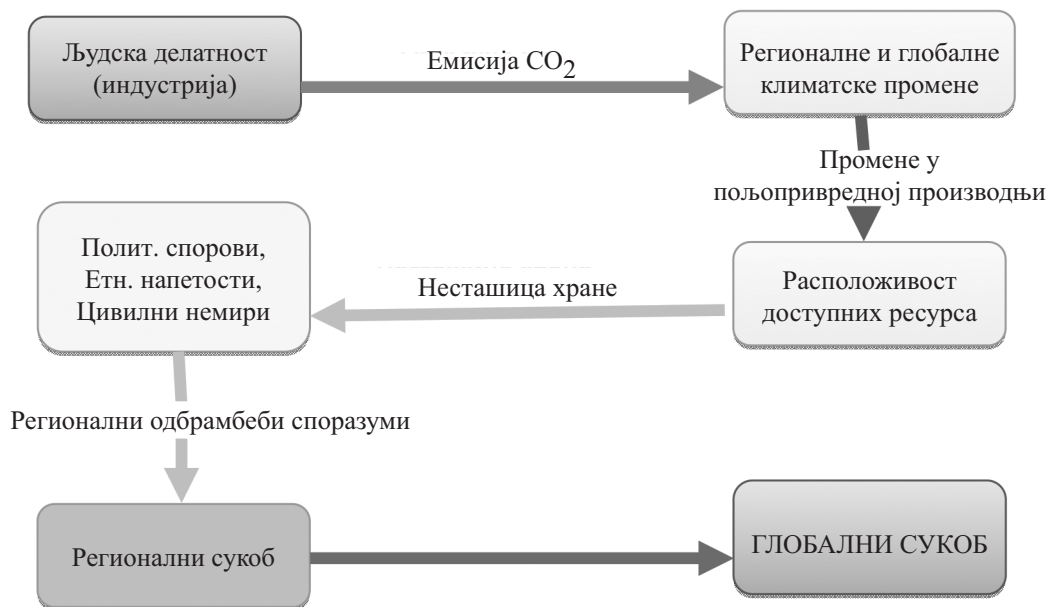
Људска делатност (индустрија)

Емисија $CO_2$

Регионалне и глобалне климатске промене

Промене у пољопривредној производњи

Полит. спорови, Етн. напетости, Цивилни немири

Несташица хране

Расположивост доступних ресурса

Регионални одбрамбеби споразуми

Регионални сукоб

ГЛОБАЛНИ СУКОБ